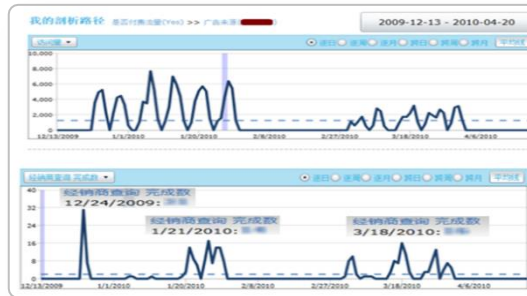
我的剖析路径 是否付费流量(Yes) >> 广告来源 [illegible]

2009-12-13 - 2010-04-20

访问量

逐日 逐周 逐月 同日 同周 同月 平均线

10,000
8,000
6,000
4,000
2,000
0

12/13/2009 1/1/2010 1/20/2010 2/8/2010 2/27/2010 3/18/2010 4/6/2010

经销商查询 完成数

逐日 逐周 逐月 同日 同周 同月 平均线

经销商查询 完成数
12/24/2009: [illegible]

经销商查询 完成数
1/21/2010: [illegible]

经销商查询 完成数
3/18/2010: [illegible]

40
30
16
10
0

12/13/2009 1/1/2010 1/20/2010 2/8/2010 2/27/2010 3/18/2010 4/6/2010